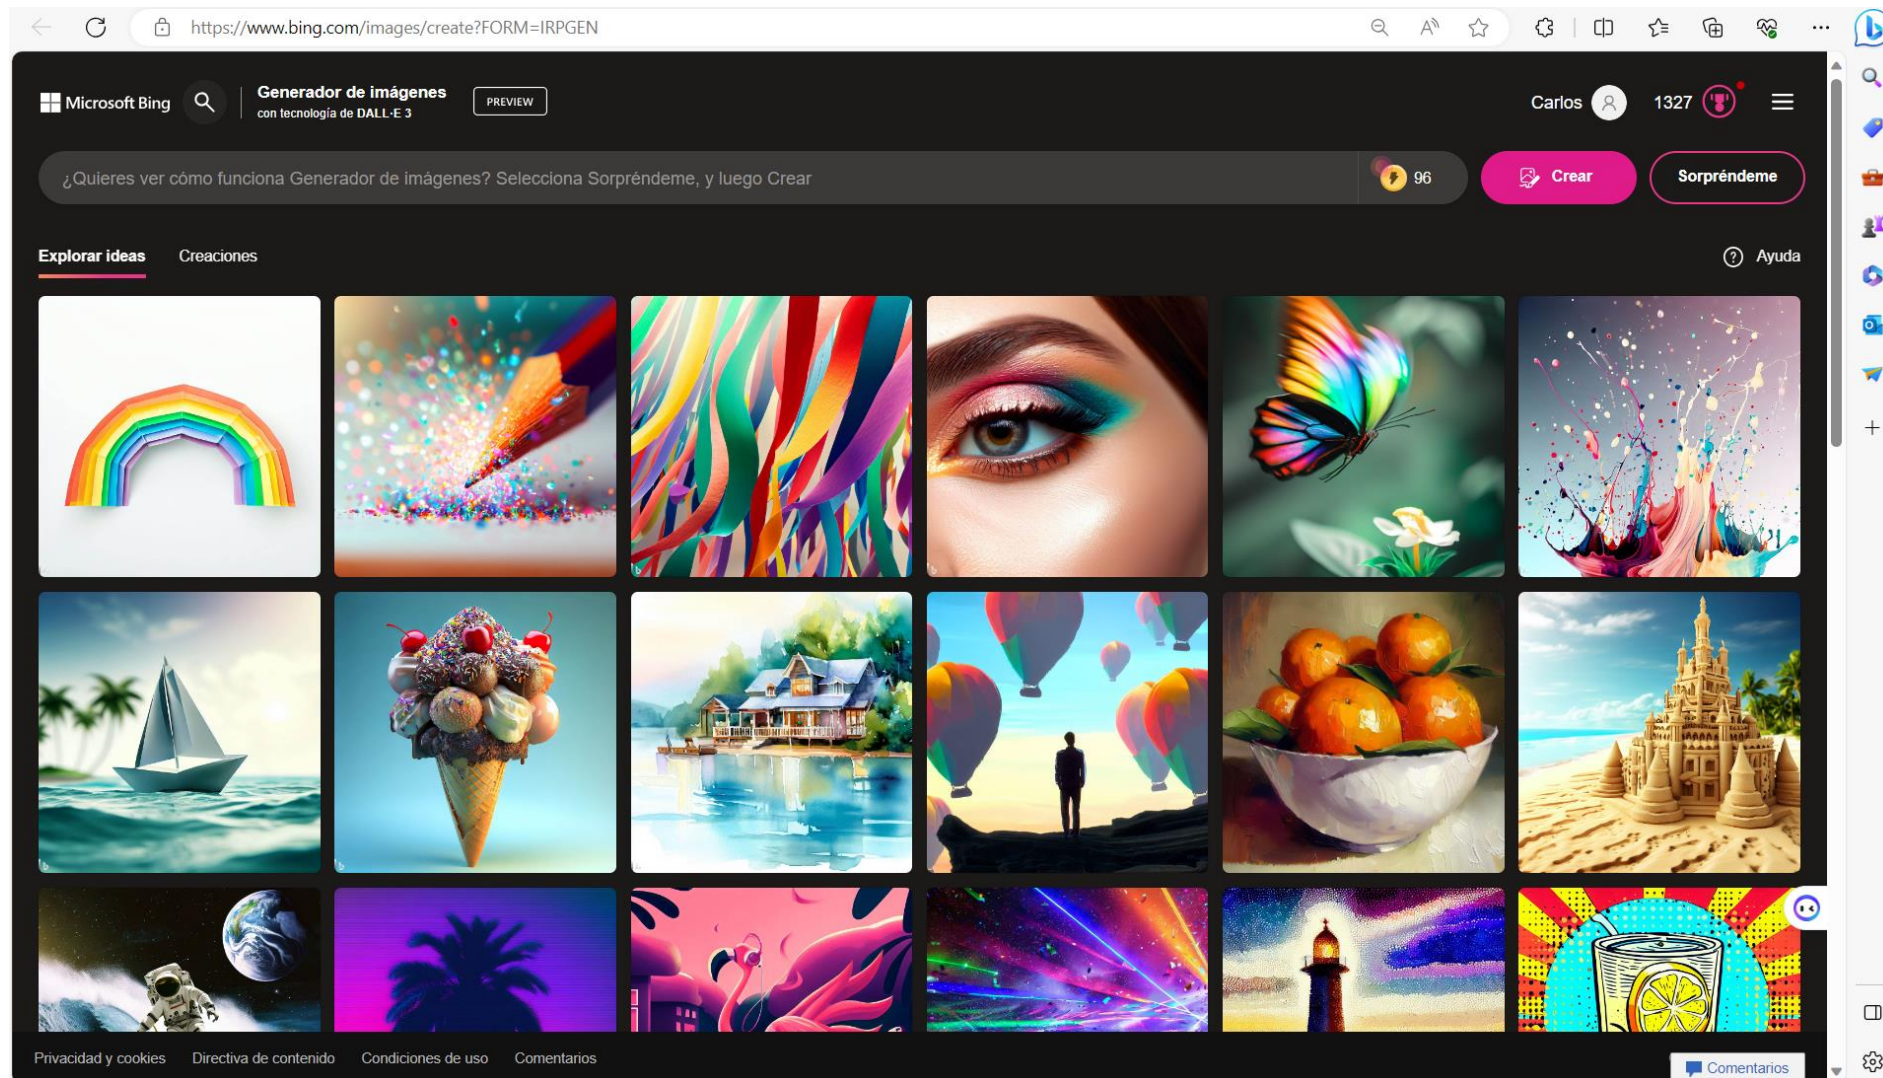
https://www.bing.com/images/create?FORM=IRPGEN

Microsoft Bing

Generador de imágenes
con tecnología de DALL·E 3

PREVIEW

Carlos

1327

¿Quieres ver cómo funciona Generador de imágenes? Selecciona Sorpréndeme, y luego Crear

96

Crear

Sorpréndeme

Explorar ideas

Creaciones

Ayuda

Privacidad y cookies

Directiva de contenido

Condiciones de uso

Comentarios

Comentarios